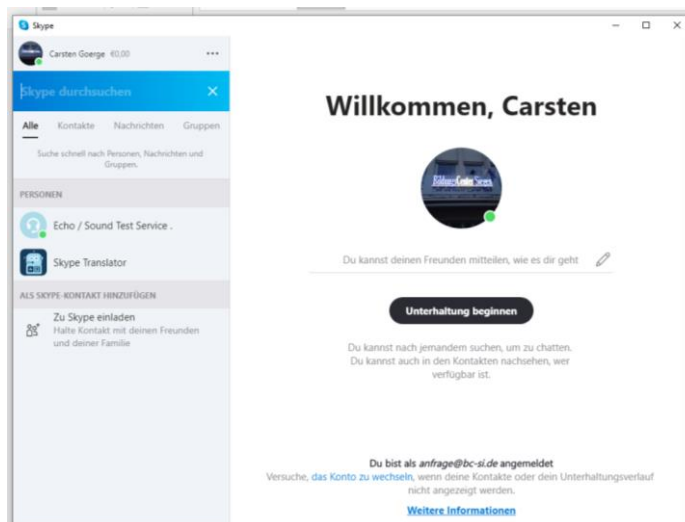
Skype

Carsten Goerge €0,00 ...

Skype durchsuchen ×

Alle Kontakte Nachrichten Gruppen

Suche schnell nach Personen, Nachrichten und Gruppen.

PERSONEN

Echo / Sound Test Service .

Skype Translator

ALS SKYPE-KONTAKT HINZUFÜGEN

Zu Skype einladen
Halte Kontakt mit deinen Freunden und deiner Familie

Willkommen, Carsten

Du kannst deinen Freunden mitteilen, wie es dir geht

Unterhaltung beginnen

Du kannst nach jemandem suchen, um zu chatten. Du kannst auch in den Kontakten nachsehen, wer verfügbar ist.

Du bist als *anfrage@bc-si.de* angemeldet
Versuche, das Konto zu wechseln, wenn deine Kontakte oder dein Unterhaltungsverlauf nicht angezeigt werden.

Weitere Informationen